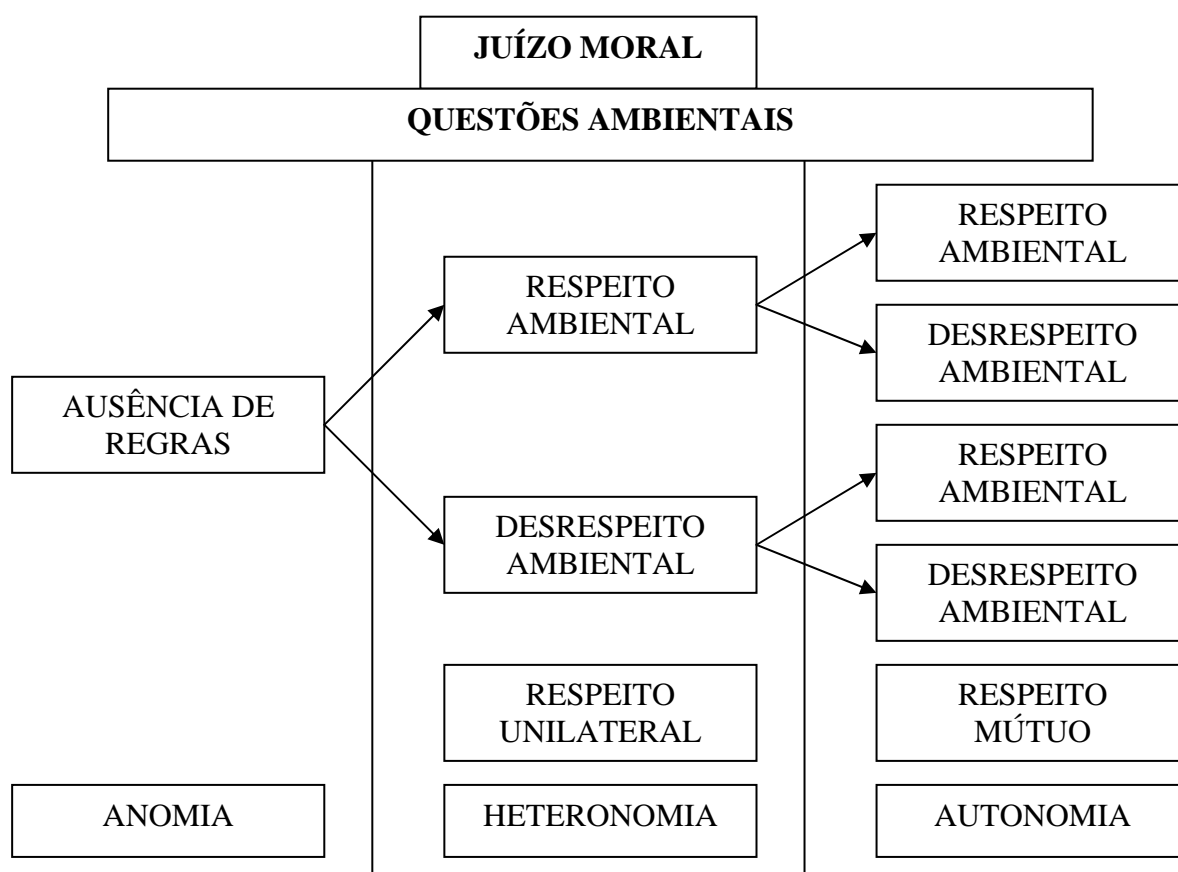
JUÍZO MORAL

QUESTÕES AMBIENTAIS

AUSÊNCIA DE REGRAS

RESPEITO AMBIENTAL

DESRESPEITO AMBIENTAL

RESPEITO AMBIENTAL

DESRESPEITO AMBIENTAL

RESPEITO AMBIENTAL

DESRESPEITO AMBIENTAL

RESPEITO UNILATERAL

RESPEITO MÚTUO

ANOMIA

HETERONOMIA

AUTONOMIA